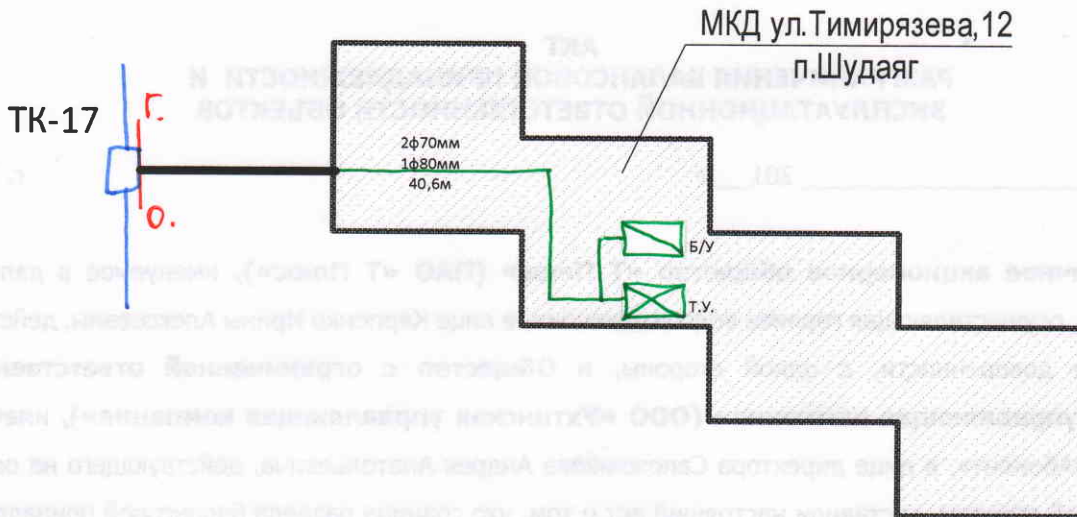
МКД ул.Тимирязева,12
п.Шудаяг

ТК-17

г.

о.

2ф70мм
1ф80мм
40,6м

Б/У

Т.У.

АКТ
РАЗГРАНИЧЕНИЯ БАЛАНСОВОЙ ПРИНАДЛЕЖНОСТИ И
ЭКСПЛУАТАЦИОННОЙ ОТВЕТСТВЕННОСТИ ОБЪЕКТОВ

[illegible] 201_ г.

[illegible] акционерное общество «Т Плюс» (ПАО «Т Плюс»), именуемое в дал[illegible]
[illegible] организация», в лице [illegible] Карпенко Ирины Алексеевны, дейс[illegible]
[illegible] доверенности, с одной стороны, и Общество с ограниченной ответствен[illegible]
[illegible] «Ухтинская управляющая компания»), име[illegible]
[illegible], в лице директора Санпелова Андрея Анатольевича, действующего на ос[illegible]
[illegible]